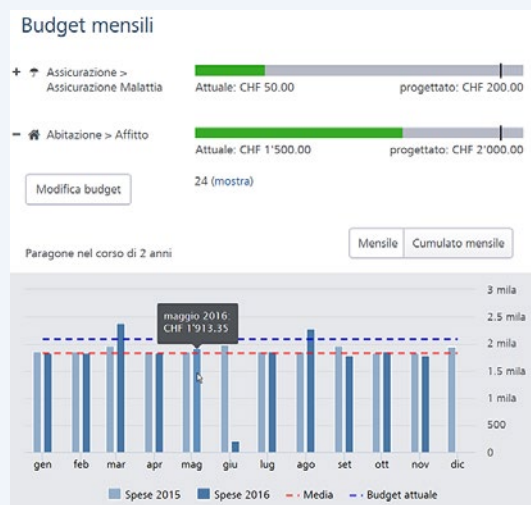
Budget mensili

+ Assicurazione > Assicurazione Malattia

Attuale: CHF 50.00 progettato: CHF 200.00

− Abitazione > Affitto

Attuale: CHF 1'500.00 progettato: CHF 2'000.00

Modifica budget

24 (mostra)

Paragone nel corso di 2 anni

Mensile | Cumulato mensile

maggio 2016: CHF 1'913.35

3 mila
2.5 mila
2 mila
1.5 mila
1 mila
500
0

gen feb mar apr mag giu lug ago set ott nov dic

Spese 2015 Spese 2016 Media Budget attuale